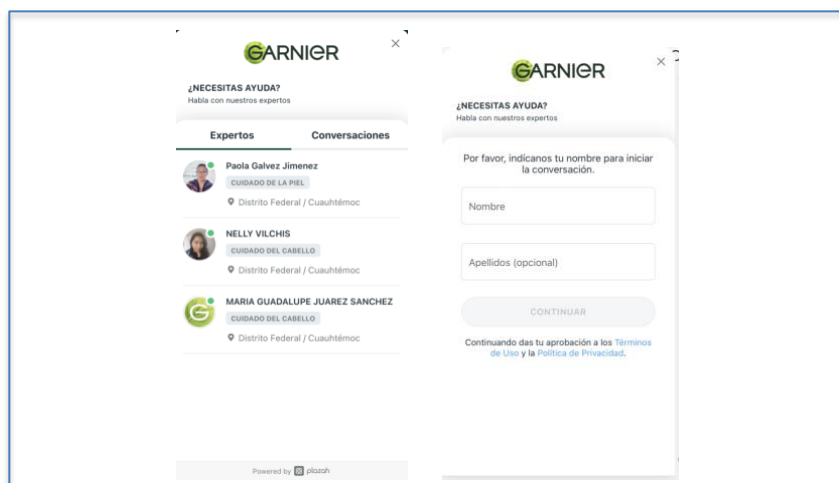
GARNIER
×
¿NECESITAS AYUDA?
Habla con nuestros expertos

Expertos
Conversaciones

Paola Galvez Jimenez
CUIDADO DE LA PIEL
Distrito Federal / Cuauhtémoc

NELLY VILCHIS
CUIDADO DEL CABELLO
Distrito Federal / Cuauhtémoc

MARIA GUADALUPE JUAREZ SANCHEZ
CUIDADO DEL CABELLO
Distrito Federal / Cuauhtémoc

Powered by plazah

GARNIER
×
¿NECESITAS AYUDA?
Habla con nuestros expertos

Por favor, indícanos tu nombre para iniciar la conversación.

Nombre

Apellidos (opcional)

CONTINUAR

Continuando das tu aprobación a los Términos de Uso y la Política de Privacidad.